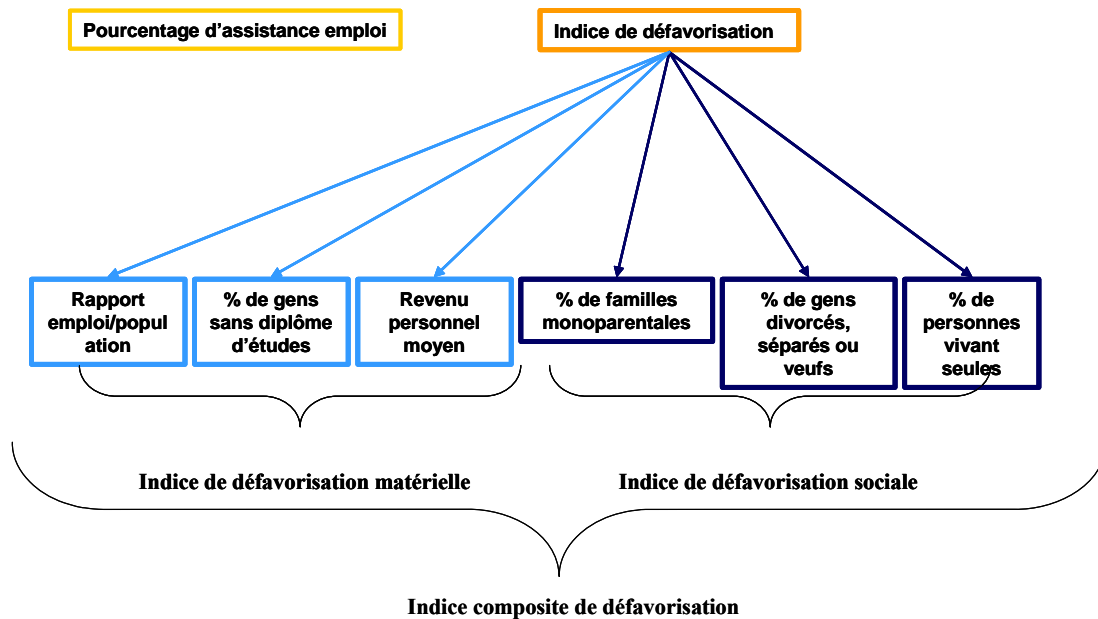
Pourcentage d'assistance emploi

Indice de défavorisation

Rapport emploi/population

% de gens sans diplôme d'études

Revenu personnel moyen

% de familles monoparentales

% de gens divorcés, séparés ou veufs

% de personnes vivant seules

Indice de défavorisation matérielle

Indice de défavorisation sociale

Indice composite de défavorisation